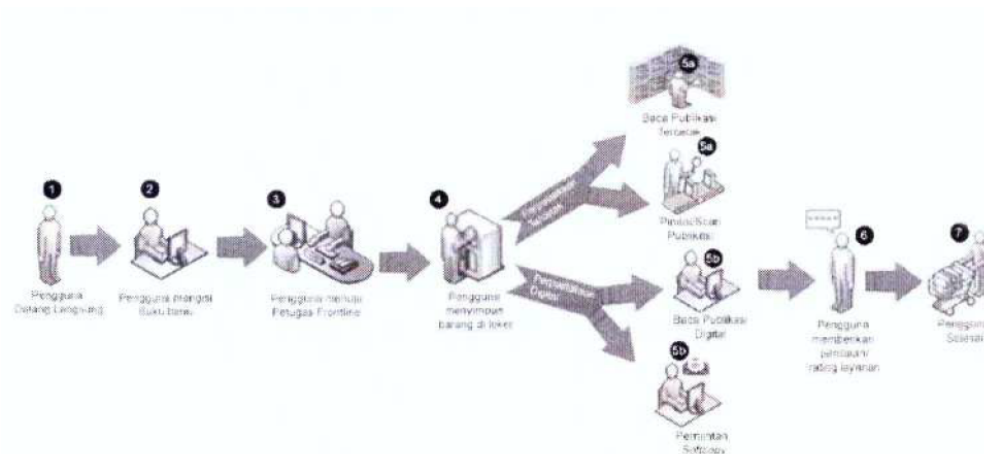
1
Pengguna Datang Langsung

2
Pengguna mengisi Buku tamu

3
Pengguna menuju Petugas Frontline

4
Pengguna menyimpan barang di loker

Perpustakaan Tercetak

Perpustakaan Digital

5a
Baca Publikasi Tercetak

5a
Pinjam/Scan Publikasi

5b
Baca Publikasi Digital

5b
Permintaan Softcopy

6
Pengguna memberikan penilaian/ rating layanan

7
Pengguna Selesai